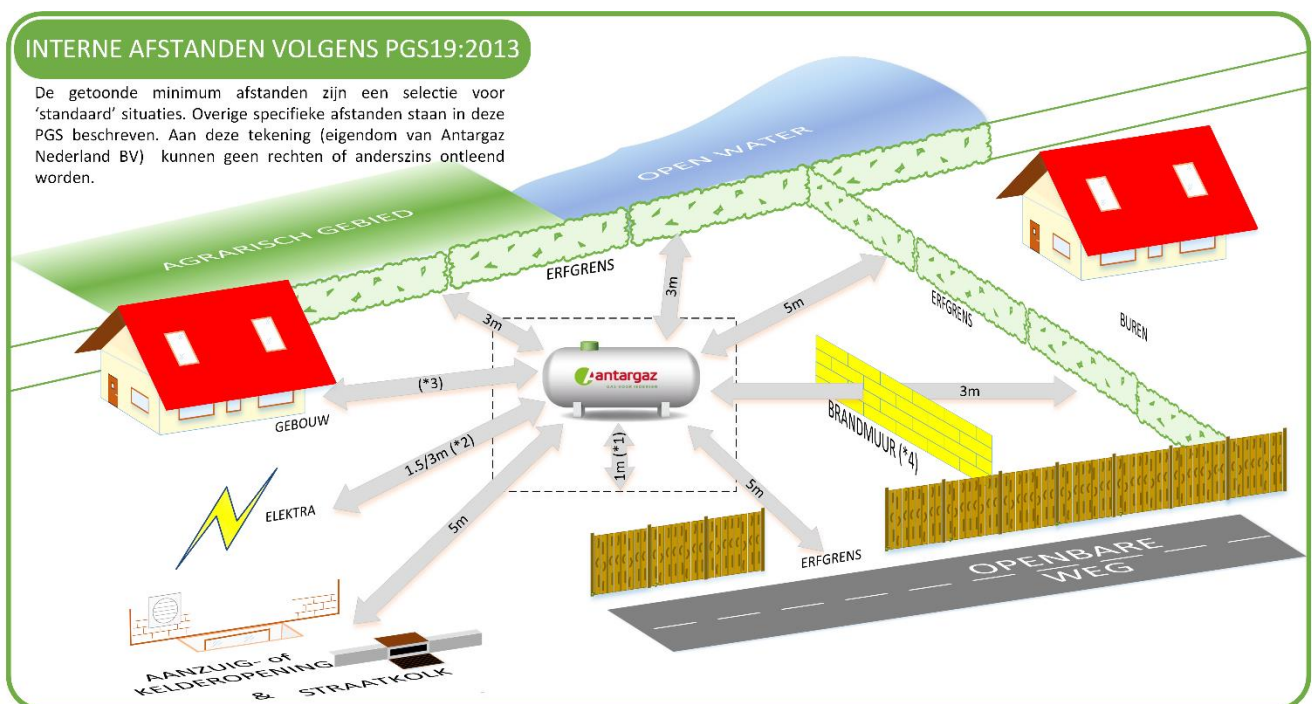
INTERNE AFSTANDEN VOLGENS PGS19:2013

De getoonde minimum afstanden zijn een selectie voor 'standaard' situaties. Overige specifieke afstanden staan in deze PGS beschreven. Aan deze tekening (eigendom van Antargaz Nederland BV) kunnen geen rechten of anderszins ontleend worden.

OPEN WATER

AGRARISCH GEBIED

ERFGRENS

3m

3m

5m

ERFGRENS

BUREN

antargaz

(*3)

GEBOUW

BRANDMUUR (*4)

3m

1.5/3m (*2)

1m (*1)

5m

ELEKTRA

5m

ERFGRENS

OPENBARE WEG

AANZUIG- of KELDEROPENING & STRAATKOLK